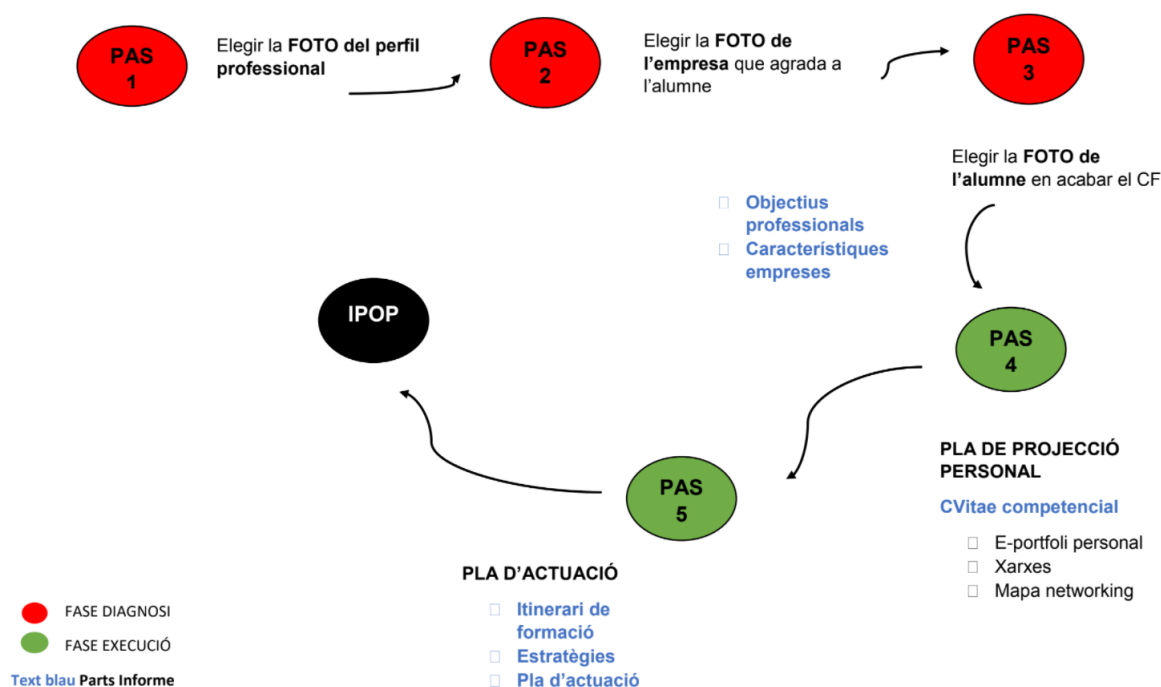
PAS 1

Elegir la **FOTO del perfil professional**

PAS 2

Elegir la **FOTO de l'empresa** que agrada a l'alumne

PAS 3

Elegir la **FOTO de l'alumne** en acabar el CF

 Objectius professionals
 Característiques empreses

IPOP

PAS 4

PLA DE PROJECCIÓ PERSONAL

CVitae competencial

 E-portfoli personal
 Xarxes
 Mapa networking

PAS 5

PLA D'ACTUACIÓ

 Itinerari de formació
 Estratègies
 Pla d'actuació

FASE DIAGNOSI
FASE EXECUCIÓ
Text blau Parts Informe